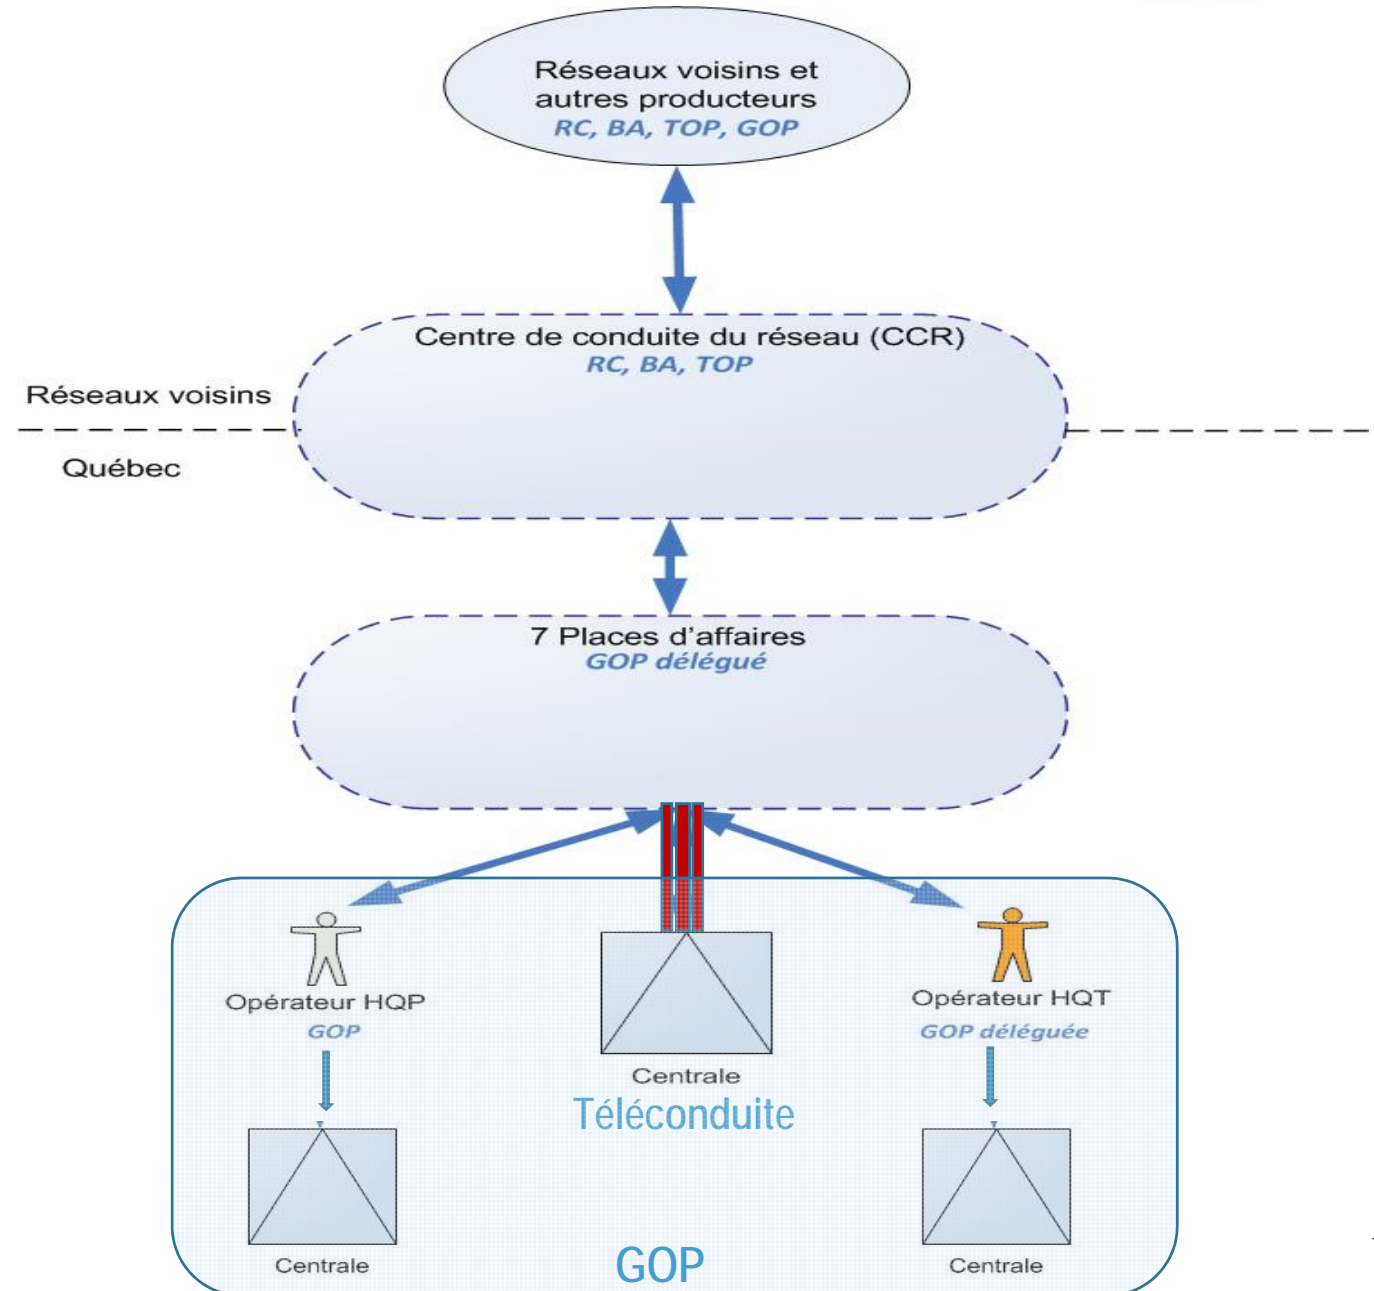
Réseaux voisins et autres producteurs
RC, BA, TOP, GOP

Centre de conduite du réseau (CCR)
RC, BA, TOP

Réseaux voisins

Québec

7 Places d'affaires
GOP délégué

Opérateur HQP
GOP

Centrale

Téléconduite

Opérateur HQT
GOP déléguée

Centrale

GOP

Centrale